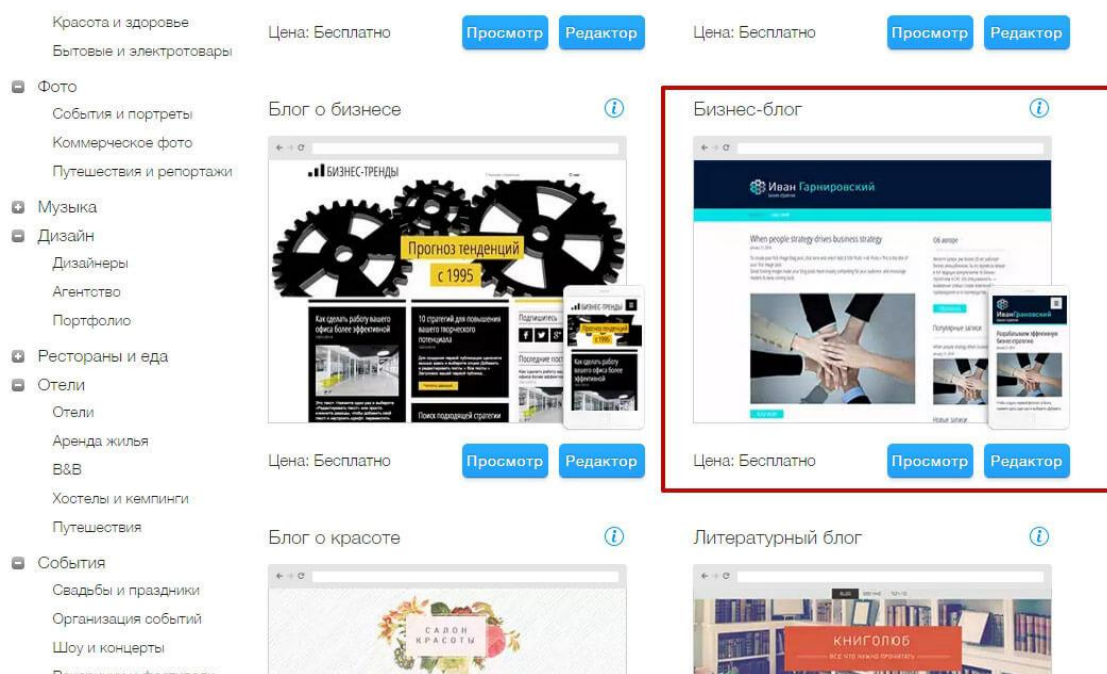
Красота и здоровье
Бытовые и электротовары

Фото
События и портреты
Коммерческое фото
Путешествия и репортажи

Музыка

Дизайн
Дизайнеры
Агентство
Портфолио

Рестораны и еда

Отели
Отели
Аренда жилья
B&B
Хостелы и кемпинги
Путешествия

События
Свадьбы и праздники
Организация событий
Шоу и концерты
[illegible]

Цена: Бесплатно Просмотр Редактор

Цена: Бесплатно Просмотр Редактор

Блог о бизнесе

БИЗНЕС-ТРЕНДЫ
Прогноз тенденций с 1995
Как сделать работу вашего офиса более эффективной
10 стратегий для повышения вашего творческого потенциала
Подпишитесь
Последние пост
Поиск подходящей стратегии
БИЗНЕС-ТРЕНДЫ
Прогноз тенденций с 1995
Как сделать работу вашего офиса более эффективной

Цена: Бесплатно Просмотр Редактор

Бизнес-блог

Иван Гарнировский
When people strategy drives business strategy
Об авторе
Популярные записи
Новые записи
Иван Гарнировский
Разрабатываем эффективную бизнес-стратегию

Цена: Бесплатно Просмотр Редактор

Блог о красоте

САЛОН КРАСОТЫ

Литературный блог

КНИГОЛЮБ
ВСЕ ЧТО НУЖНО ПРОЧИТАТЬ